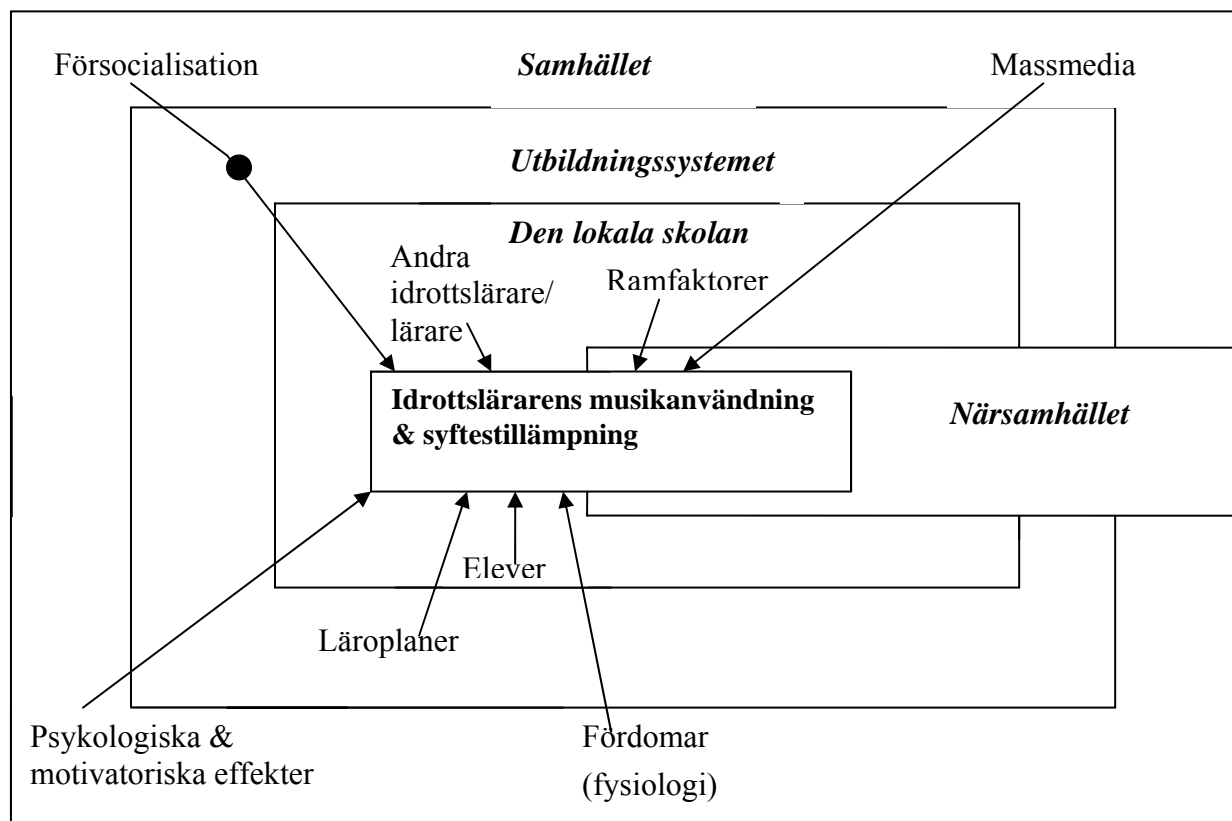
Försocialisation

Samhället

Massmedia

Utbildningssystemet

Den lokala skolan

Andra idrottslärare/ lärare

Ramfaktorer

Idrottslärarens musikanvändning & syftestillämpning

Närsamhället

Elever

Läroplaner

Psykologiska & motivatoriska effekter

Fördomar (fysiologi)